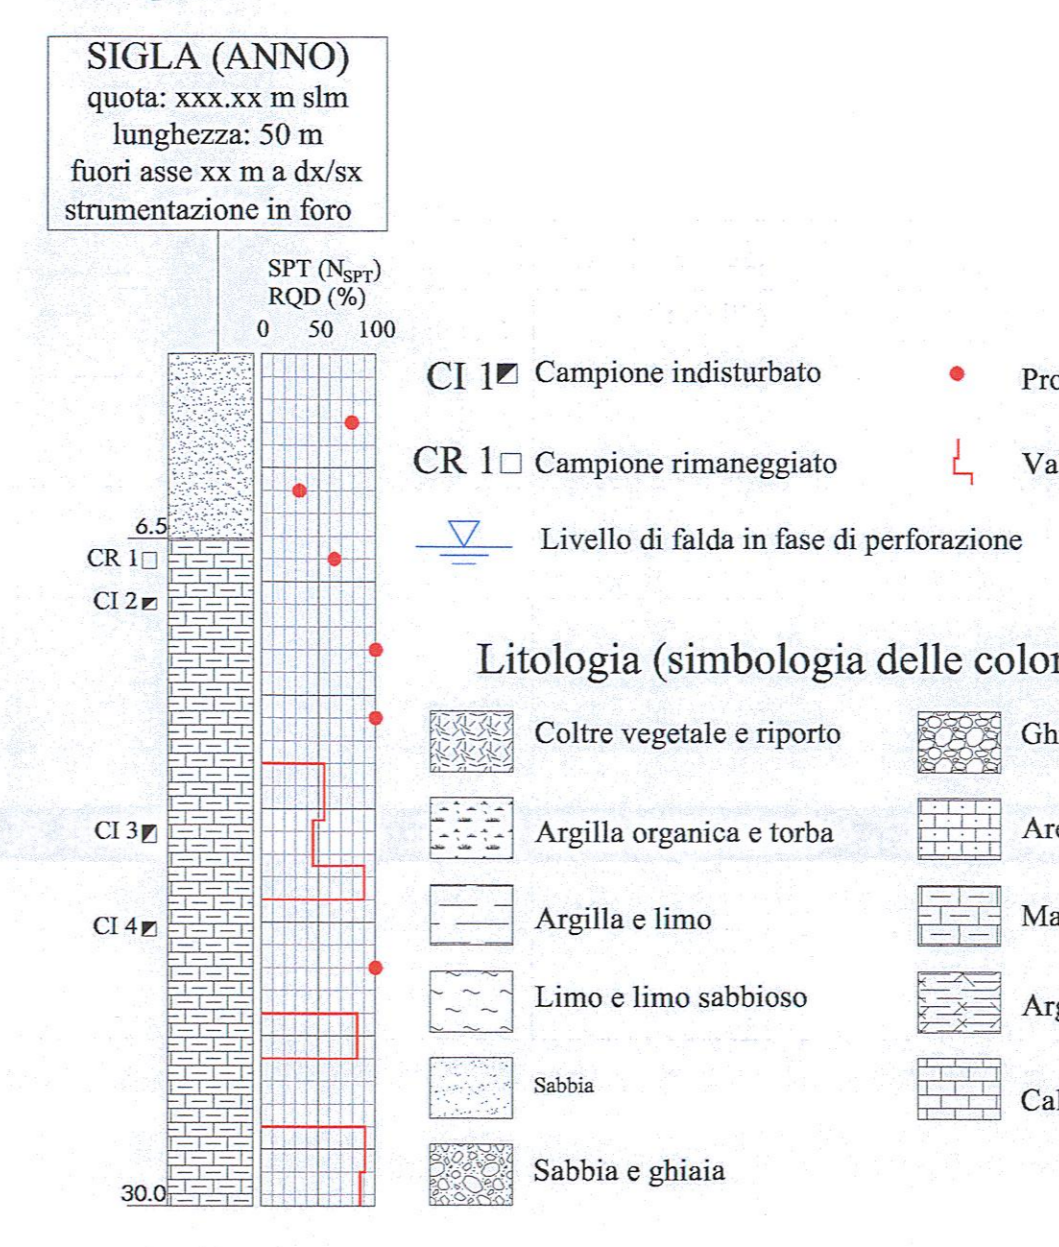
SIGLA (ANNO)
quota: xxx.xx m slm
lunghezza: 50 m
fuori asse xx m a dx/sx
strumentazione in foro

SPT ($N_{SPT}$)
RQD (%)
0 50 100

6.5
CR 1
CI 2
CI 3
CI 4
30.0

CI 1 Campione indisturbato
CR 1 Campione rimaneggiato
Livello di falda in fase di perforazione

Pro
Va

Litologia (simbologia delle color

Coltre vegetale e riporto
Argilla organica e torba
Argilla e limo
Limo e limo sabbioso
Sabbia
Sabbia e ghiaia

Gh
Ar
Ma
Arg
Cal